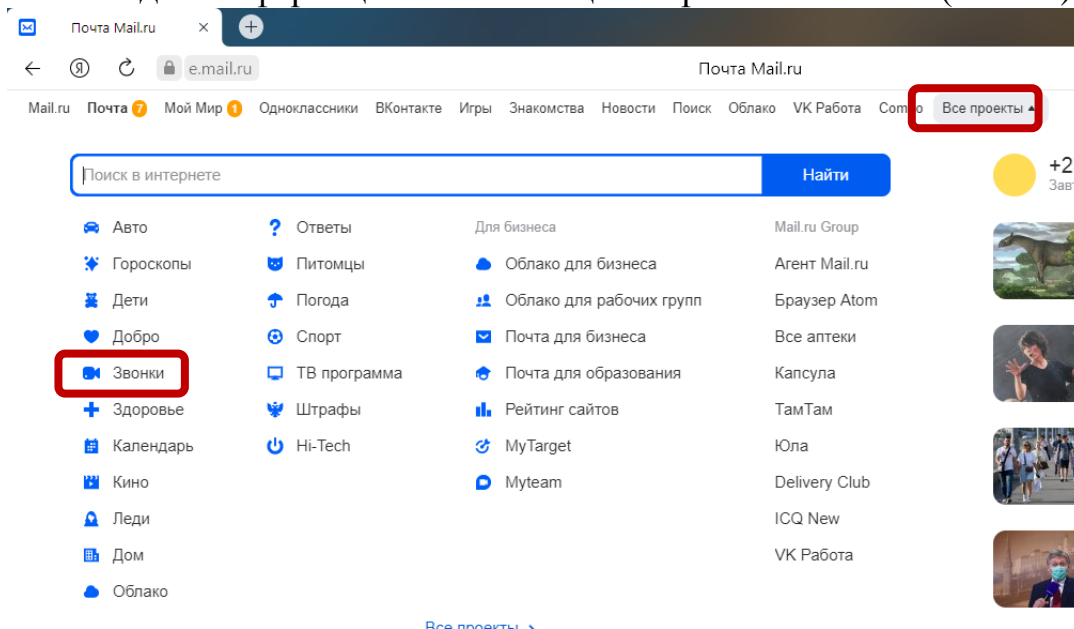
Почта Mail.ru ×

e.mail.ru

Почта Mail.ru

Mail.ru Почта 7 Мой Мир 1 Одноклассники ВКонтакте Игры Знакомства Новости Поиск Облако VK Работа Combo Все проекты

Поиск в интернете

Найти

+2
Завт

Авто
Гороскопы
Дети
Добро
Звонки
Здоровье
Календарь
Кино
Леди
Дом
Облако

Ответы
Питомцы
Погода
Спорт
ТВ программа
Штрафы
Hi-Tech

Для бизнеса
Облако для бизнеса
Облако для рабочих групп
Почта для бизнеса
Почта для образования
Рейтинг сайтов
MyTarget
Myteam

Mail.ru Group
Агент Mail.ru
Браузер Atom
Все аптеки
Капсула
ТамТам
Юла
Delivery Club
ICQ New
VK Работа

Все проекты ›